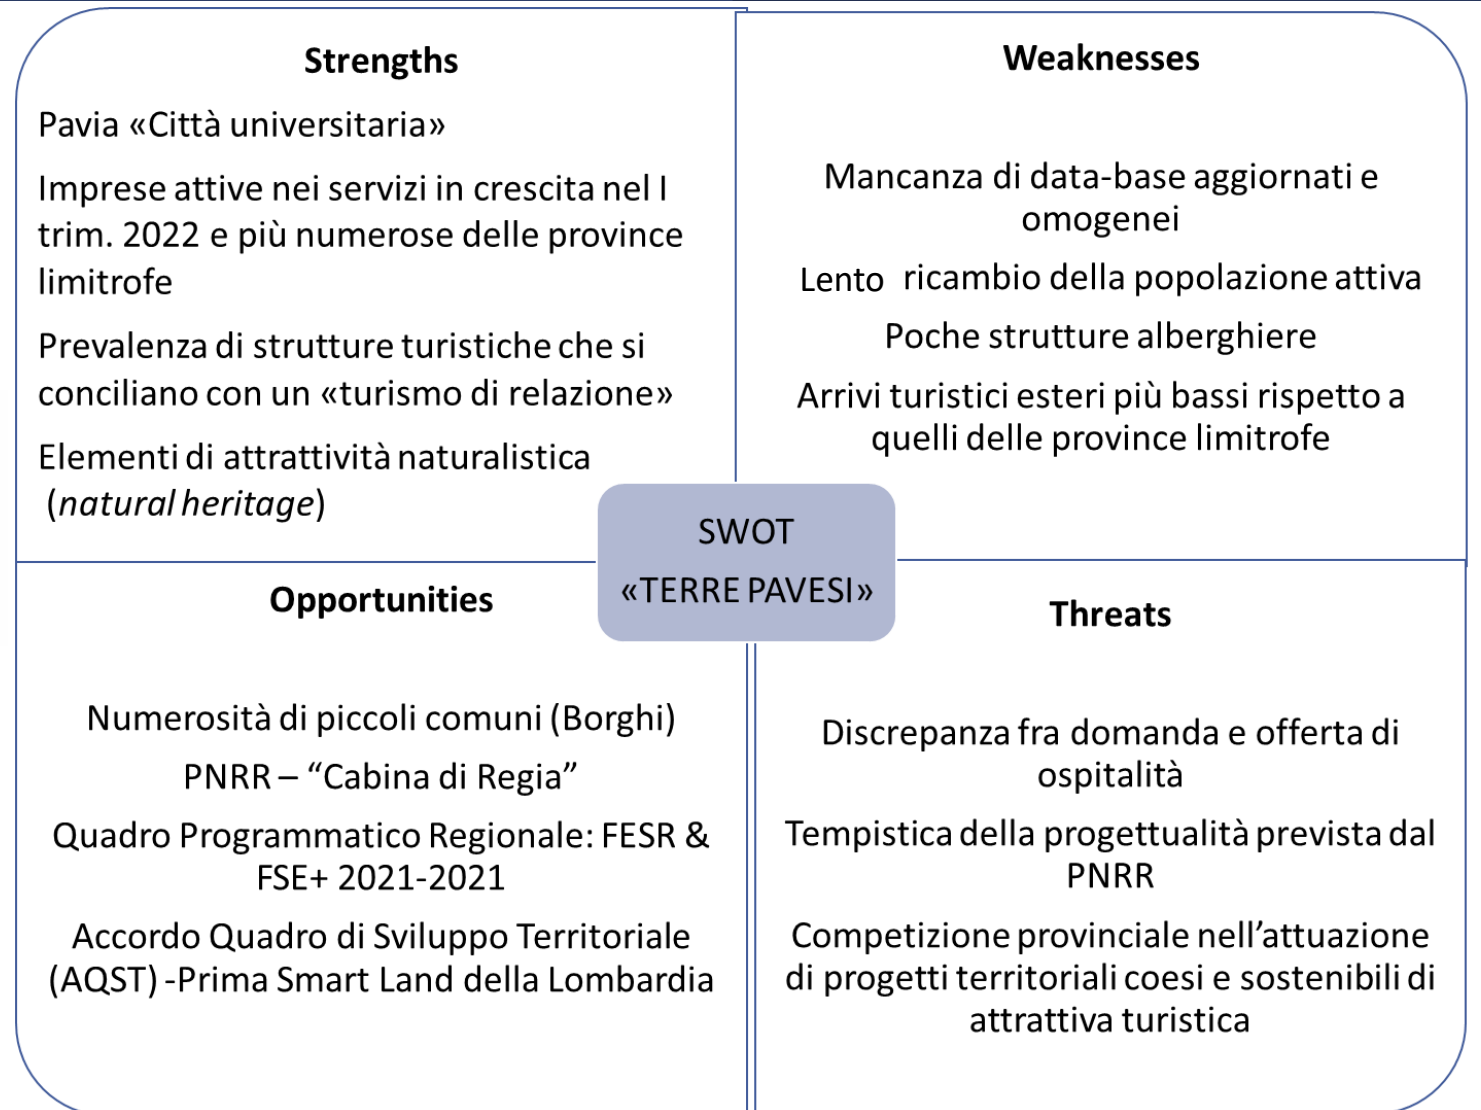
Strengths

Pavia «Città universitaria»

Imprese attive nei servizi in crescita nel I trim. 2022 e più numerose delle province limitrofe

Prevalenza di strutture turistiche che si conciliano con un «turismo di relazione»

Elementi di attrattività naturalistica (*natural heritage*)

Weaknesses

Mancanza di data-base aggiornati e omogenei

Lento ricambio della popolazione attiva

Poche strutture alberghiere

Arrivi turistici esteri più bassi rispetto a quelli delle province limitrofe

SWOT
«TERRE PAVESI»

Opportunities

Numerosità di piccoli comuni (Borghi)

PNRR – "Cabina di Regia"

Quadro Programmatico Regionale: FESR & FSE+ 2021-2021

Accordo Quadro di Sviluppo Territoriale (AQST) -Prima Smart Land della Lombardia

Threats

Discrepanza fra domanda e offerta di ospitalità

Tempistica della progettualità prevista dal PNRR

Competizione provinciale nell'attuazione di progetti territoriali coesi e sostenibili di attrattiva turistica